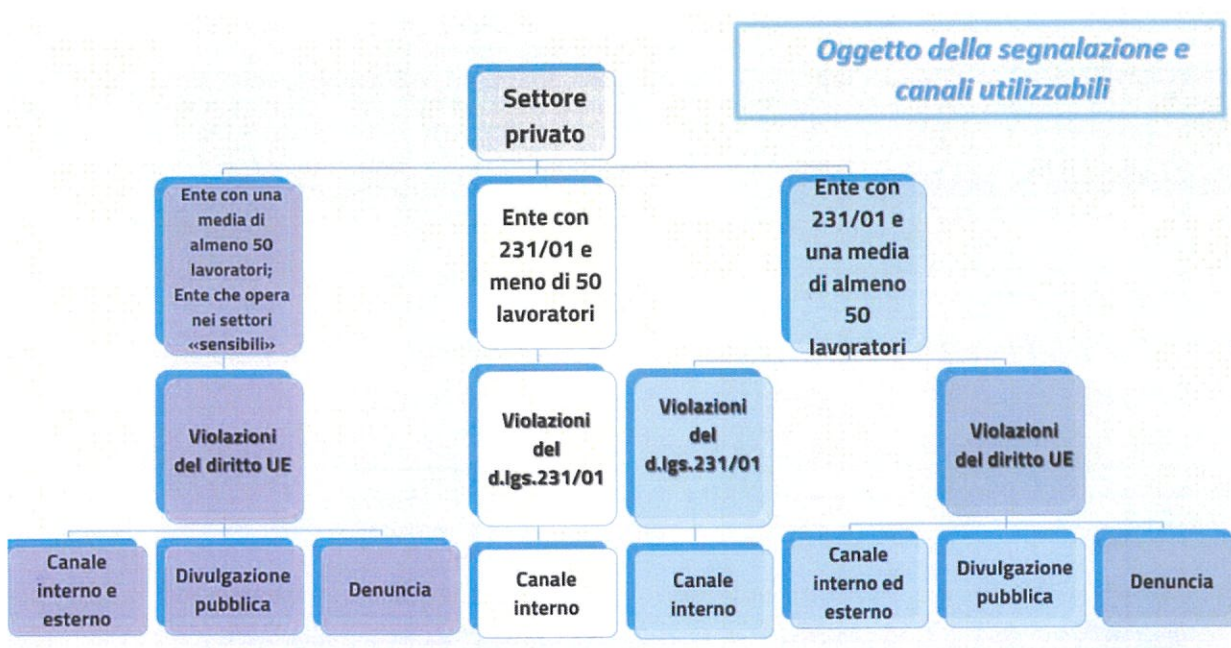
Oggetto della segnalazione e canali utilizzabili

Settore privato

Ente con una media di almeno 50 lavoratori; Ente che opera nei settori «sensibili»

Violazioni del diritto UE

Canale interno e esterno

Divulgazione pubblica

Denuncia

Ente con 231/01 e meno di 50 lavoratori

Violazioni del d.lgs.231/01

Canale interno

Ente con 231/01 e una media di almeno 50 lavoratori

Violazioni del d.lgs.231/01

Canale interno

Violazioni del diritto UE

Canale interno ed esterno

Divulgazione pubblica

Denuncia